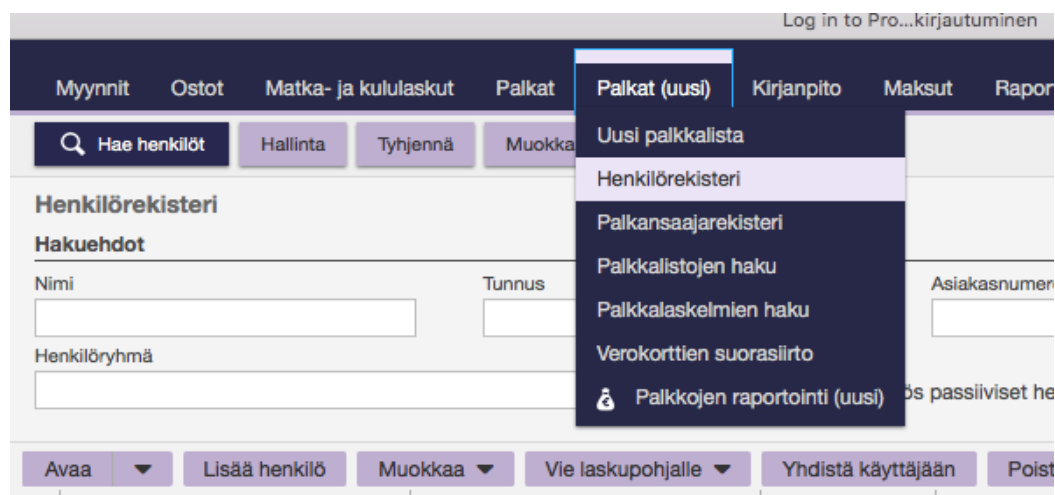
Log in to Pro...kirjautuminen

Myynnit Ostot Matka- ja kululaskut Palkat Palkat (uusi) Kirjanpito Maksut Rapor

Hae henkilöt Hallinta Tyhjennä Muokka

Uusi palkkalista
Henkilörekisteri
Palkansaajarekisteri
Palkkalistojen haku
Palkkalaskelmien haku
Verokorttien suorasiirto
Palkkojen raportointi (uusi)

Henkilörekisteri
Hakuehdot
Nimi
Tunnus
Asiakasnumer
Henkilöryhmä
ös passiiviset he

Avaa Lisää henkilö Muokkaa Vie laskupohjalle Yhdistä käyttäjään Poist